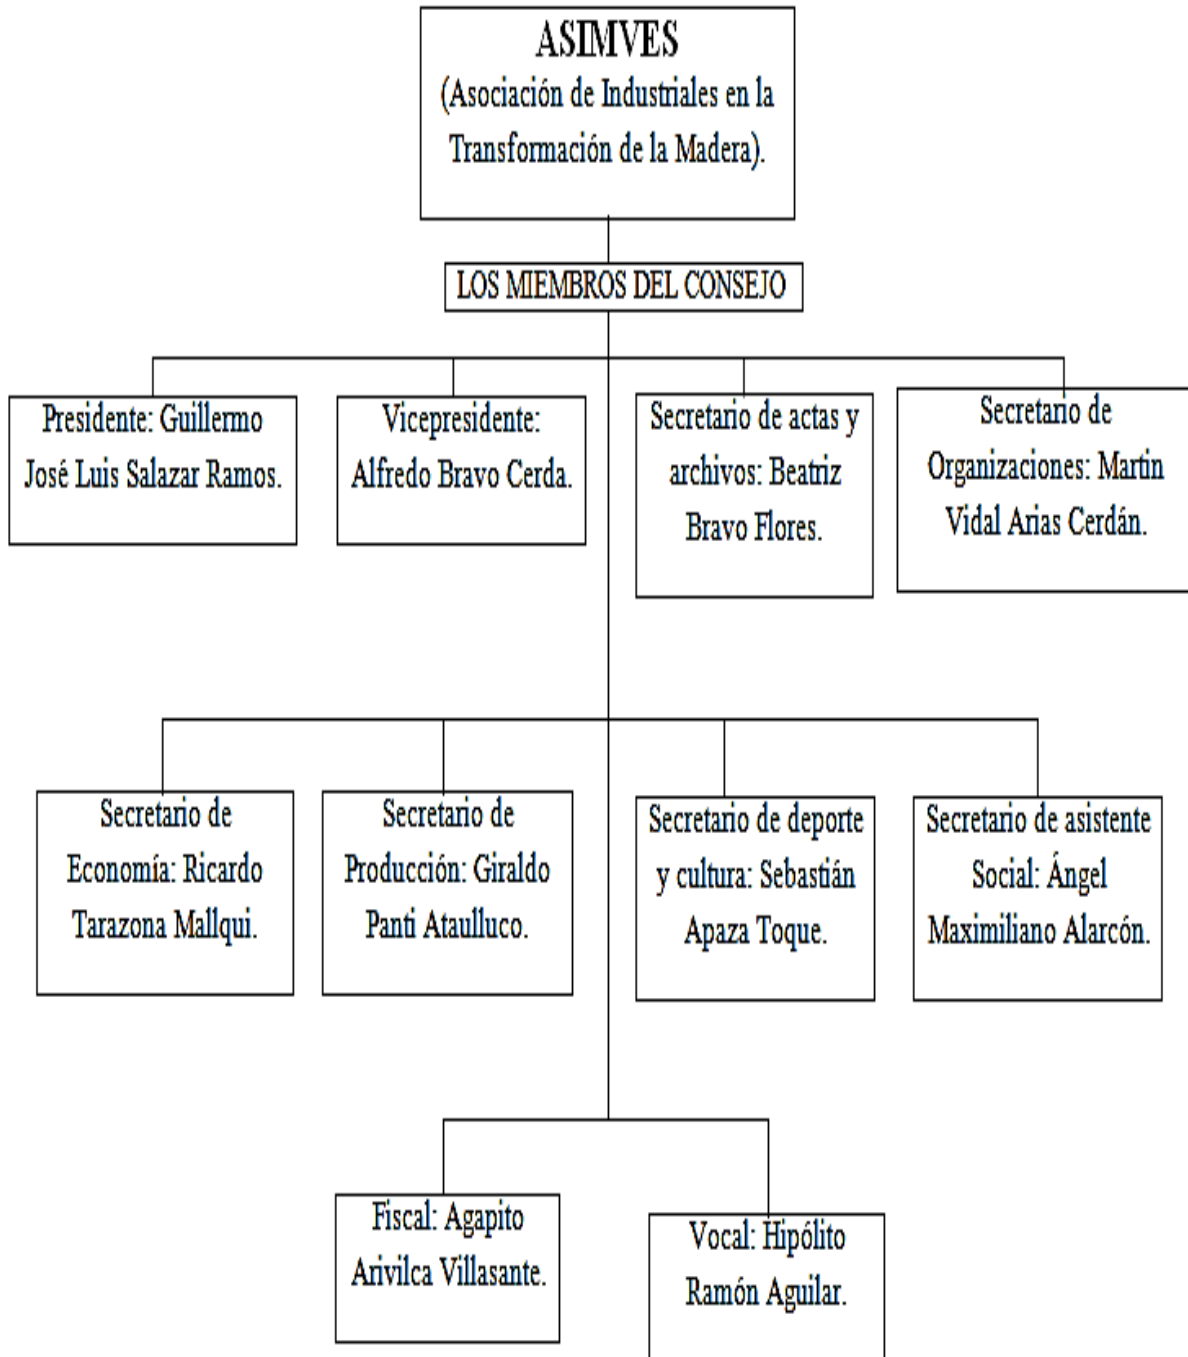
ASIMVES
(Asociación de Industriales en la Transformación de la Madera).

LOS MIEMBROS DEL CONSEJO

Presidente: Guillermo José Luis Salazar Ramos.

Vicepresidente: Alfredo Bravo Cerda.

Secretario de actas y archivos: Beatriz Bravo Flores.

Secretario de Organizaciones: Martin Vidal Arias Cerdán.

Secretario de Economía: Ricardo Tarazona Mallqui.

Secretario de Producción: Giraldo Panti Ataulluco.

Secretario de deporte y cultura: Sebastián Apaza Toque.

Secretario de asistente Social: Ángel Maximiliano Alarcón.

Fiscal: Agapito Arivilca Villasante.

Vocal: Hipólito Ramón Aguilar.